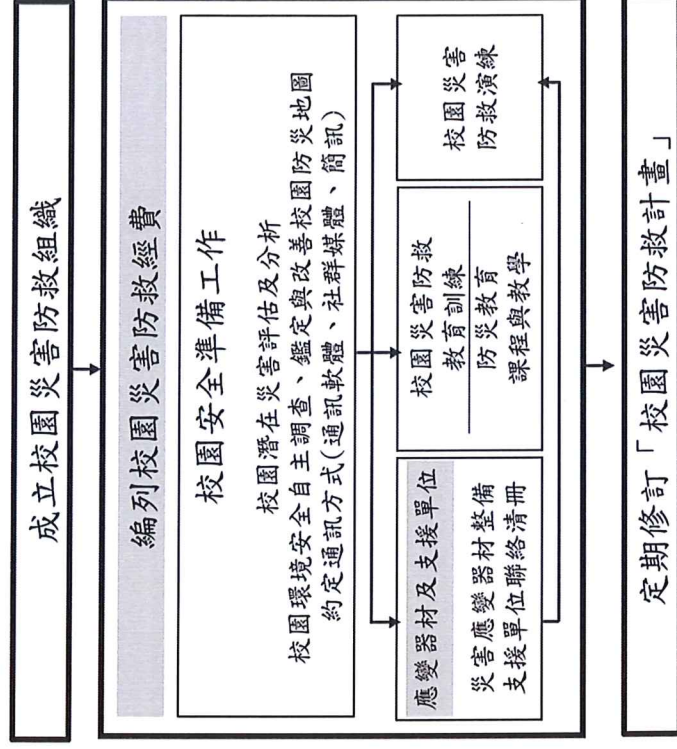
成立校園災害防救組織

編列校園災害防救經費

校園安全準備工作

校園潛在災害評估及分析
校園環境安全自主調查、鑑定與改善校園防災地圖
約定通訊方式(通訊軟體、社群媒體、簡訊)

應變器材及支援單位

災害應變器材整備
支援單位聯絡清冊

校園災害防救教育訓練

防災教育課程與教學

校園災害防救演練

定期修訂「校園災害防救計畫」